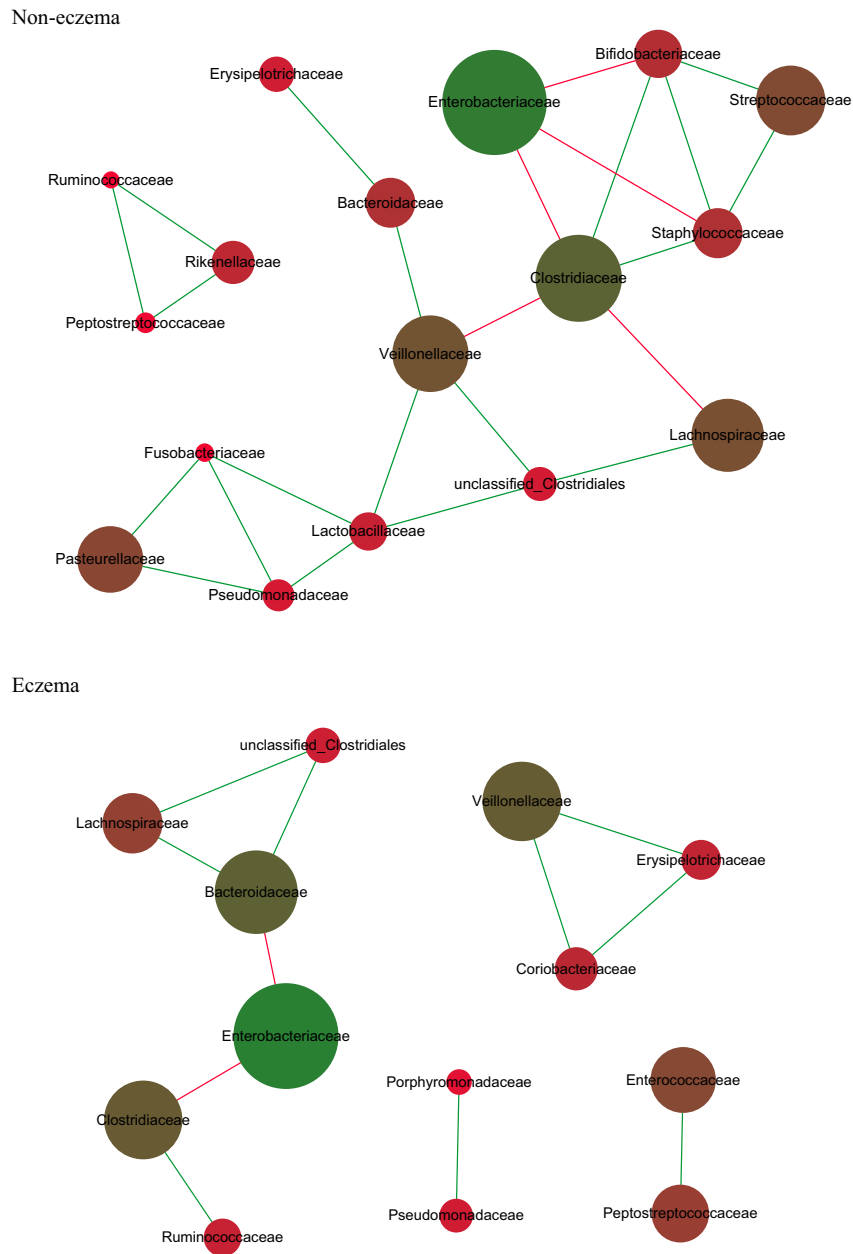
Non-eczema

Erysipelotrichaceae

Enterobacteriaceae

Bifidobacteriaceae

Streptococcaceae

Ruminococcaceae

Bacteroidaceae

Rikenellaceae

Staphylococcaceae

Clostridiaceae

Peptostreptococcaceae

Veillonellaceae

Lachnospiraceae

Fusobacteriaceae

unclassified_Clostridiales

Lactobacillaceae

Pasteurellaceae

Pseudomonadaceae

Eczema

unclassified_Clostridiales

Veillonellaceae

Lachnospiraceae

Erysipelotrichaceae

Bacteroidaceae

Coriobacteriaceae

Enterobacteriaceae

Porphyromonadaceae

Enterococcaceae

Clostridiaceae

Pseudomonadaceae

Peptostreptococcaceae

Ruminococcaceae